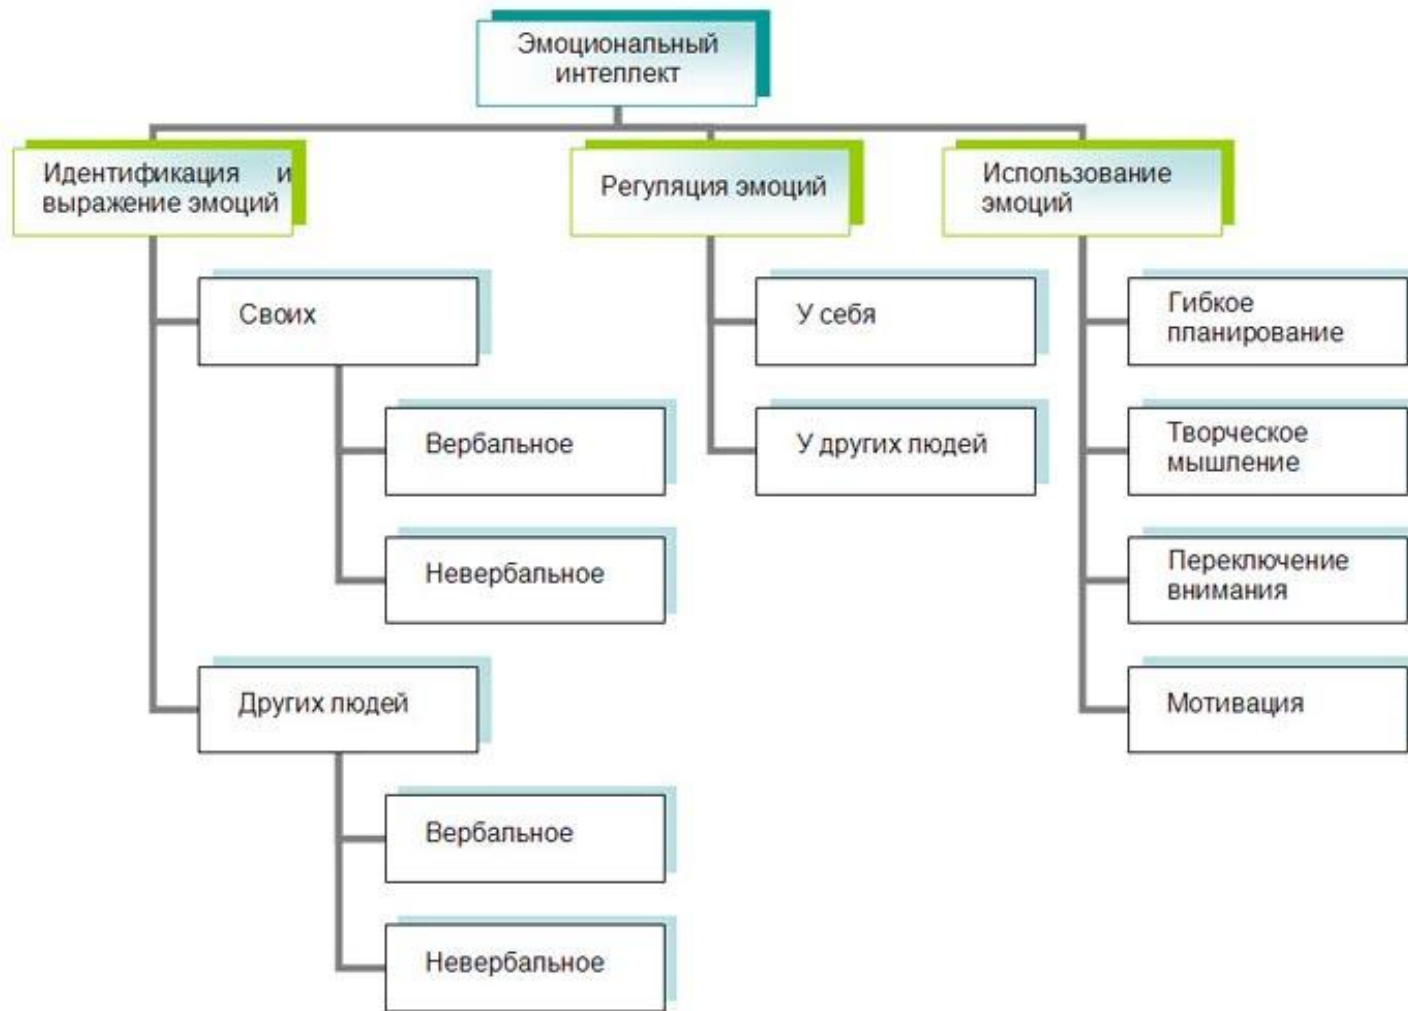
Эмоциональный интеллект

Идентификация и выражение эмоций

Своих

Вербальное

Невербальное

Других людей

Вербальное

Невербальное

Регуляция эмоций

У себя

У других людей

Использование эмоций

Гибкое планирование

Творческое мышление

Переключение внимания

Мотивация